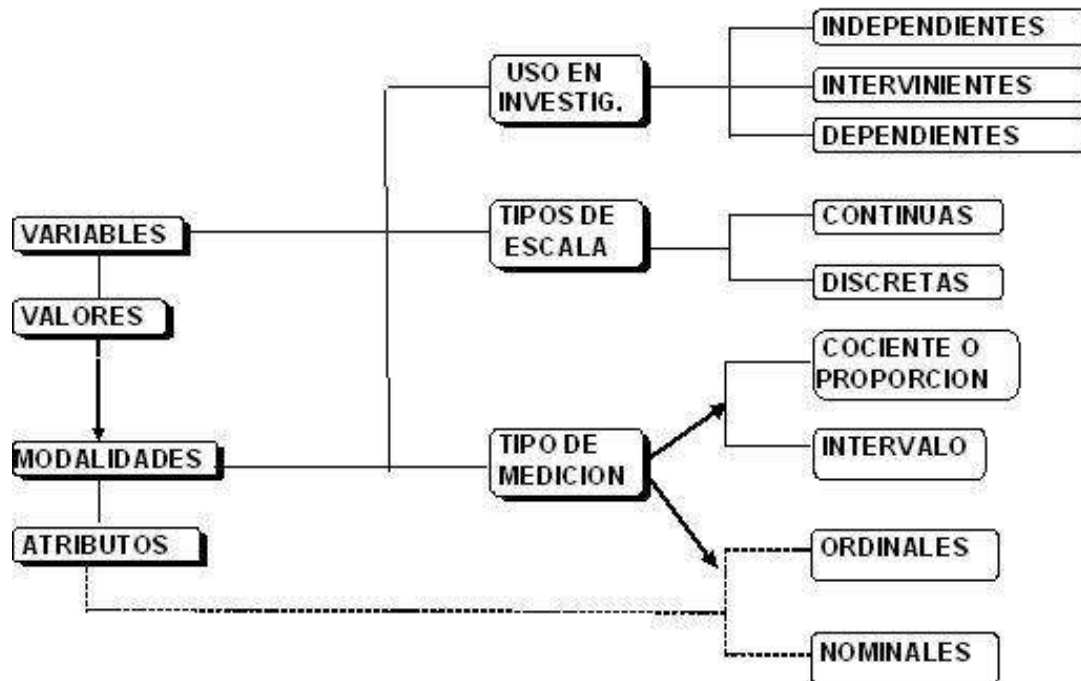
VARIABLES

VALORES

MODALIDADES

ATRIBUTOS

USO EN INVESTIG.

INDEPENDIENTES

INTERVINIENTES

DEPENDIENTES

TIPOS DE ESCALA

CONTINUAS

DISCRETAS

TIPO DE MEDICION

COCIENTE O PROPORCION

INTERVALO

ORDINALES

NOMINALES